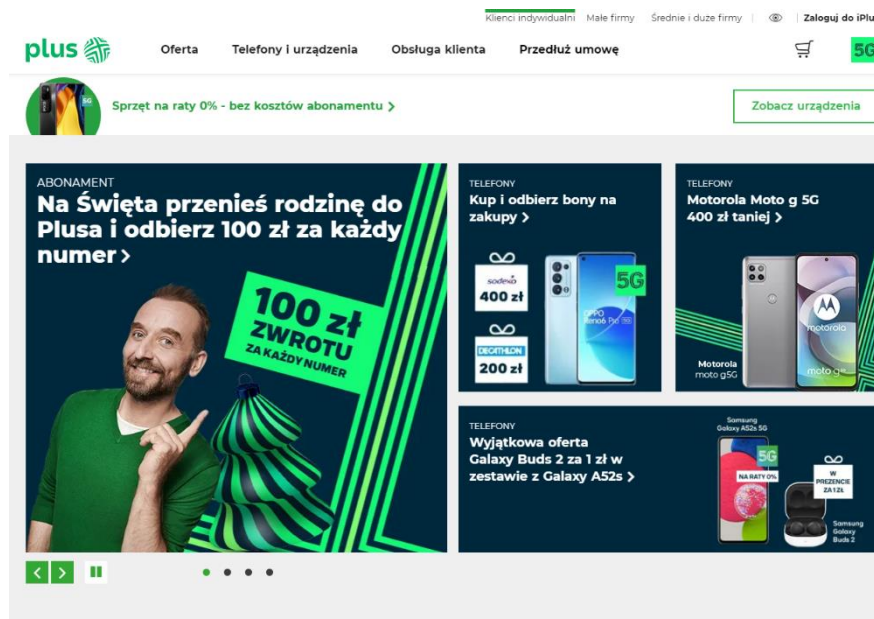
Klienci indywidualni Małe firmy Średnie i duże firmy | Zaloguj do iPlu

plus

Oferta Telefony i urządzenia Obsługa klienta Przedłuż umowę

5G

5G

Sprzęt na raty 0% - bez kosztów abonamentu >

Zobacz urządzenia

ABONAMENT
Na Święta przenieś rodzinę do Plusa i odbierz 100 zł za każdy numer >

100 zł ZWROTU ZA KAŻDY NUMER

TELEFONY
Kup i odbierz bony na zakupy >

sodexo
400 zł

DECATHLON
200 zł

5G

OPPO Reno6 Pro 5G

TELEFONY
Motorola Moto g 5G 400 zł taniej >

Motorola moto g5G

motorola

moto g

TELEFONY
Wyjątkowa oferta Galaxy Buds 2 za 1 zł w zestawie z Galaxy A52s >

Samsung Galaxy A52s 5G

5G

NA RATY 0%

W PREZENCIE ZA 1 ZŁ

Samsung Galaxy Buds 2